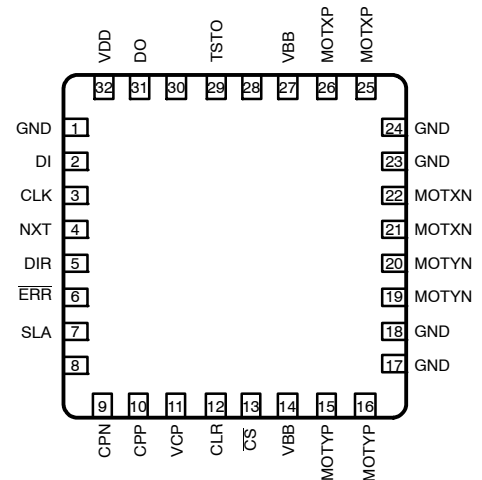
VDD DO TSTO VBB MOTXP MOTXP

32 31 30 29 28 27 26 25

GND 1
DI 2
CLK 3
NXT 4
DIR 5
$\overline{ERR}$ 6
SLA 7
8

24 GND
23 GND
22 MOTXN
21 MOTXN
20 MOTYN
19 MOTYN
18 GND
17 GND

9 10 11 12 13 14 15 16

CPN CPP VCP CLR $\overline{CS}$ VBB MOTYP MOTYP